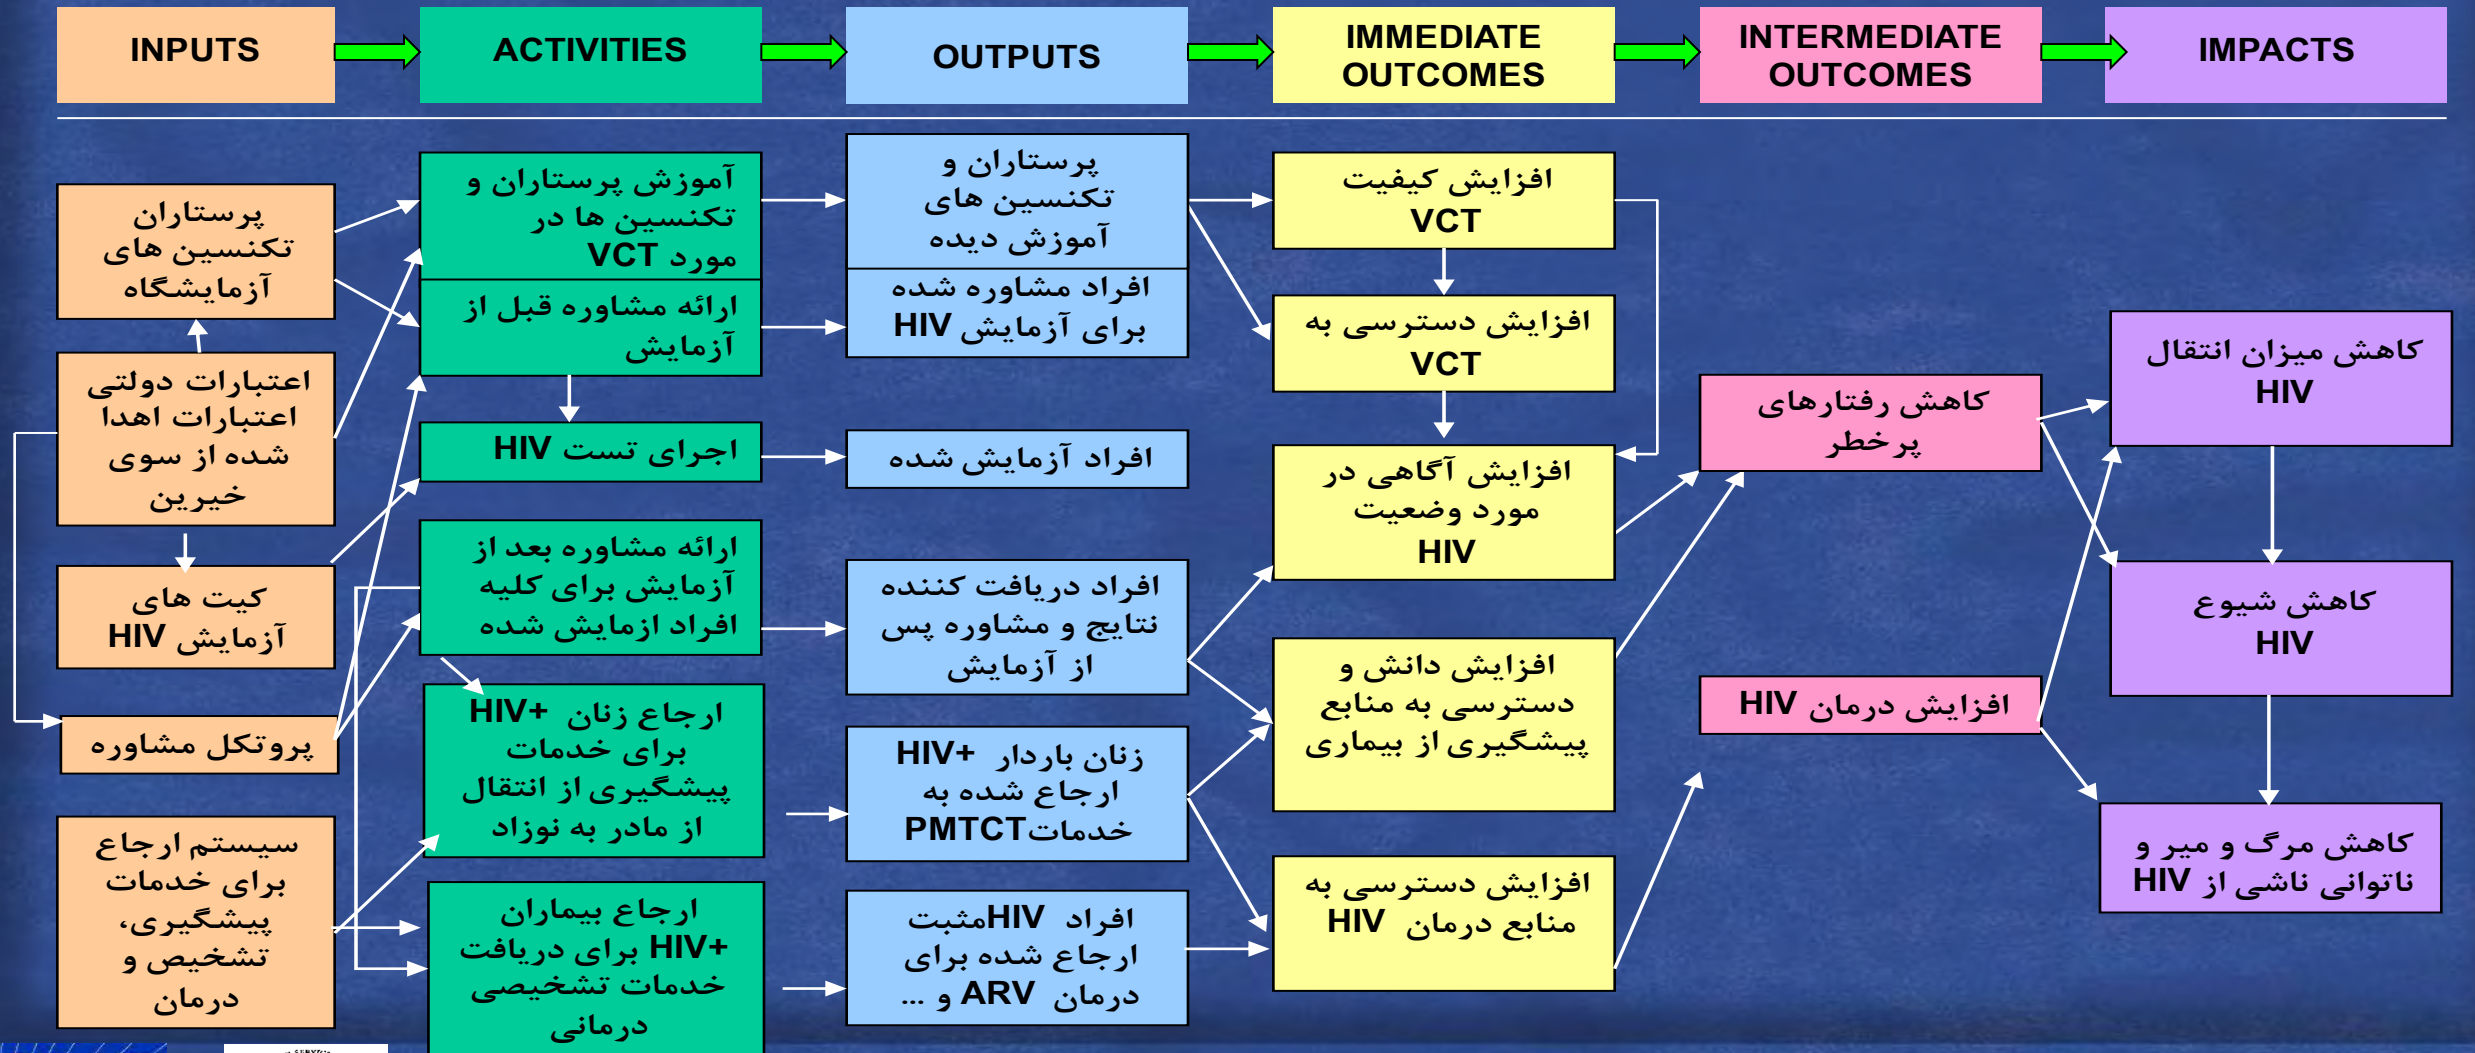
INPUTS

ACTIVITIES

OUTPUTS

IMMEDIATE OUTCOMES

INTERMEDIATE OUTCOMES

IMPACTS

پرستاران تکنسین های آزمایشگاه

اعتبارات دولتی اعتبارات اهدا شده از سوی خیرین

کیت های آزمایش HIV

پروتکل مشاوره

سیستم ارجاع برای خدمات پیشگیری، تشخیص و درمان

آموزش پرستاران و تکنسین ها در مورد VCT

ارائه مشاوره قبل از آزمایش

اجرای تست HIV

ارائه مشاوره بعد از آزمایش برای کلیه افراد ازمایش شده

ارجاع زنان +HIV برای خدمات پیشگیری از انتقال از مادر به نوزاد

ارجاع بیماران +HIV برای دریافت خدمات تشخیصی درمانی

پرستاران و تکنسین های آموزش دیده

افراد مشاوره شده برای آزمایش HIV

افراد آزمایش شده

افراد دریافت کننده نتایج و مشاوره پس از آزمایش

زنان باردار +HIV ارجاع شده به خدماتPMTCT

افراد HIVمثبت ارجاع شده برای درمان ARV و ...

افزایش کیفیت VCT

افزایش دسترسی به VCT

افزایش آگاهی در مورد وضعیت HIV

افزایش دانش و دسترسی به منابع پیشگیری از بیماری

افزایش دسترسی به منابع درمان HIV

کاهش رفتارهای پرخطر

افزایش درمان HIV

کاهش میزان انتقال HIV

کاهش شیوع HIV

کاهش مرگ و میر و ناتوانی ناشی از HIV